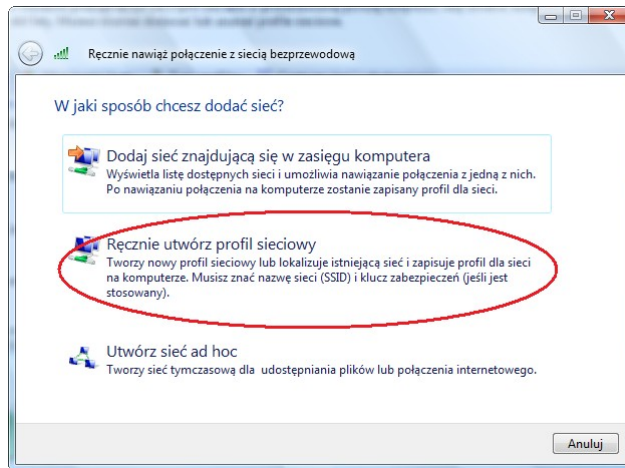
Ręcznie nawiąż połączenie z siecią bezprzewodową

W jaki sposób chcesz dodać sieć?

Dodaj sieć znajdującą się w zasięgu komputera
Wyświetla listę dostępnych sieci i umożliwia nawiązanie połączenia z jedną z nich. Po nawiązaniu połączenia na komputerze zostanie zapisany profil dla sieci.

Ręcznie utwórz profil sieciowy
Tworzy nowy profil sieciowy lub lokalizuje istniejącą sieć i zapisuje profil dla sieci na komputerze. Musisz znać nazwę sieci (SSID) i klucz zabezpieczeń (jeśli jest stosowany).

Utwórz sieć ad hoc
Tworzy sieć tymczasową dla udostępniania plików lub połączenia internetowego.

Anuluj